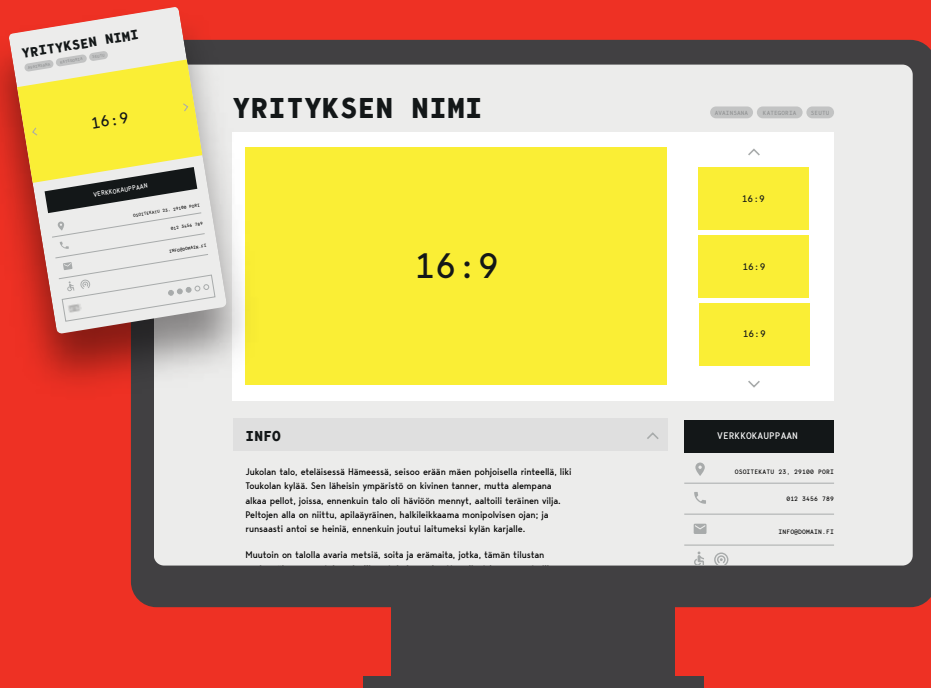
YRITYKSEN NIMI

AVAINSANA KATEGORIA SEUTU

16:9

16:9

16:9

16:9

INFO

Jukolan talo, eteläisessä Hämeessä, seisoo erään mäen pohjoisella rinteellä, liki Toukolan kylää. Sen läheisin ympäristö on kivinen tanner, mutta alempana alkaa pellot, joissa, ennenkuin talo oli häviöön mennyt, aaltoili teräinen vilja. Peltojen alla on niittu, apilaäyräinen, halkileikkaama monipolvisen ojan; ja runsaasti antoi se heiniä, ennenkuin joutui laitumeksi kylän karjalle.

Muutoin on talolla avaria metsiä, soita ja erämaita, jotka, tämän tilustan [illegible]

VERKKOKAUPPAAN

OSOITEKATU 23, 29100 PORI

012 3456 789

INFO@DOMAIN.FI

YRITYKSEN NIMI

avainsana kategoria seutu

16:9

VERKKOKAUPPAAN

OSOITEKATU 23, 29100 PORI

012 3456 789

INFO@DOMAIN.FI